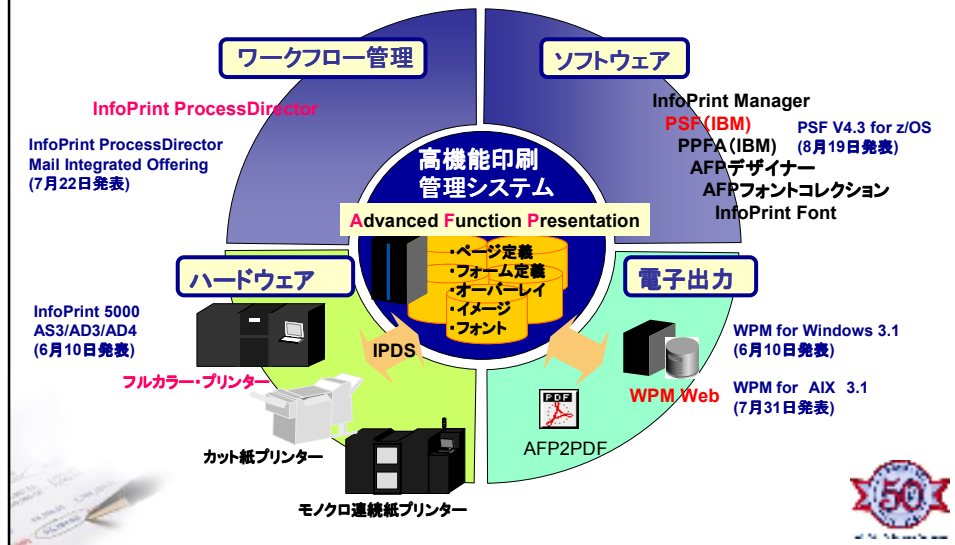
ワークフロー管理

ソフトウェア

InfoPrint ProcessDirector

InfoPrint ProcessDirector Mail Integrated Offering (7月22日発表)

InfoPrint Manager
PSF(IBM)
PPFA(IBM)
AFPデザイナー
AFPフォントコレクション
InfoPrint Font

PSF V4.3 for z/OS (8月19日発表)

高機能印刷
管理システム

Advanced Function Presentation

・ページ定義
・フォーム定義
・オーバーレイ
・イメージ
・フォント

ハードウェア

電子出力

InfoPrint 5000 AS3/AD3/AD4 (6月10日発表)

IPDS

フルカラー・プリンター

カット紙プリンター

モノクロ連続紙プリンター

PDF

AFP2PDF

WPM Web

WPM for Windows 3.1 (6月10日発表)

WPM for AIX 3.1 (7月31日発表)

50